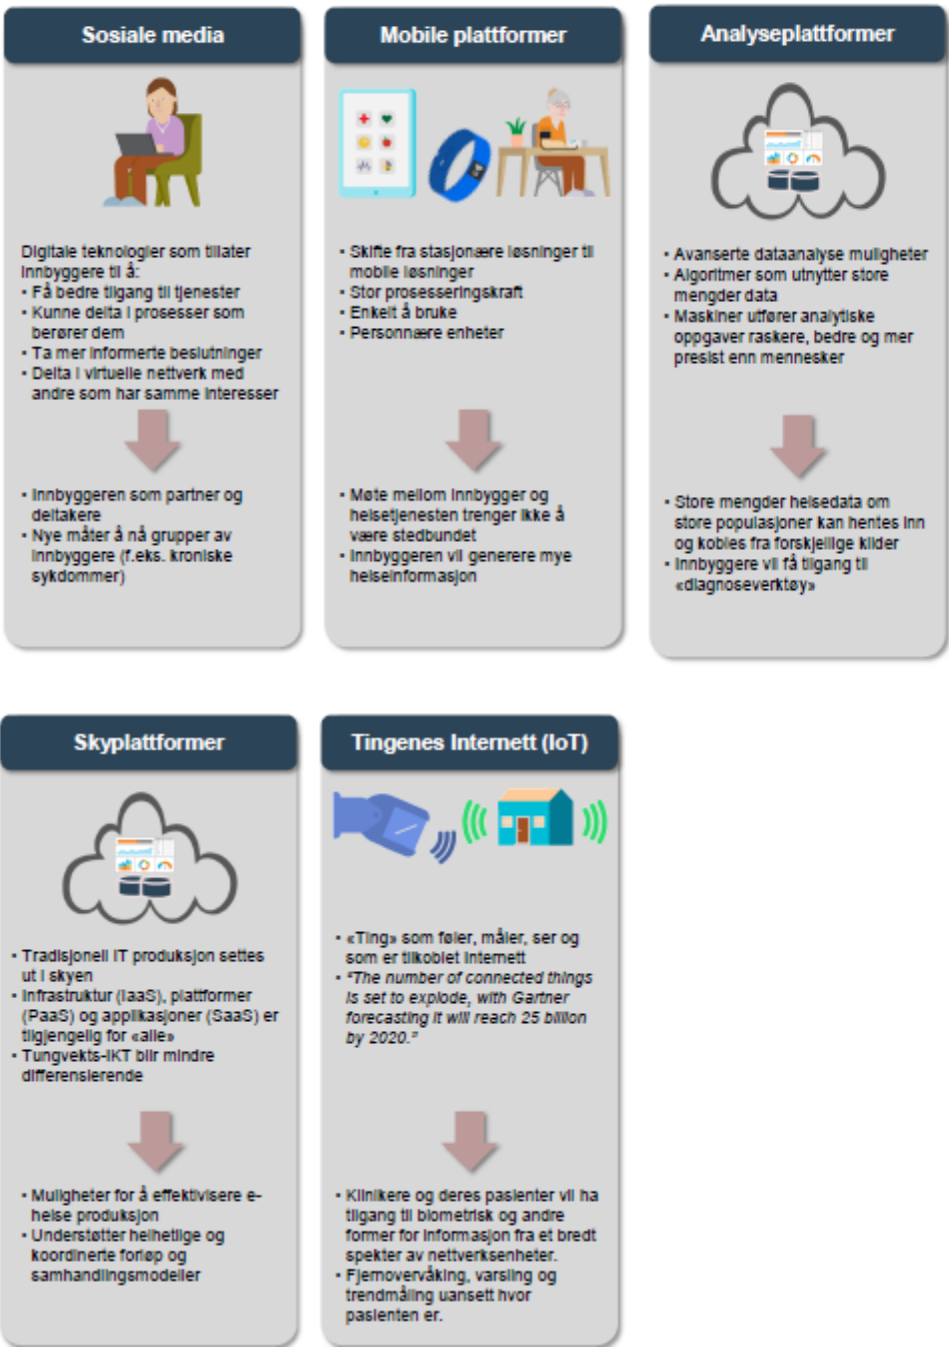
Sosiale media

Digitale teknologier som tillater innbyggere til å:
• Få bedre tilgang til tjenester
• Kunne delta i prosesser som berører dem
• Ta mer informerte beslutninger
• Delta i virtuelle nettverk med andre som har samme interesser

• Innbyggeren som partner og deltakere
• Nye måter å nå grupper av innbyggere (f.eks. kroniske sykdommer)

Mobile plattformer

• Skifte fra stasjonære løsninger til mobile løsninger
• Stor prosesseringskraft
• Enkelt å bruke
• Personnære enheter

• Møte mellom innbygger og helsetjenesten trenger ikke å være stedbundet
• Innbyggeren vil generere mye helseinformasjon

Analyseplattformer

• Avanserte dataanalyse muligheter
• Algoritmer som utnytter store mengder data
• Maskiner utfører analytiske oppgaver raskere, bedre og mer presist enn mennesker

• Store mengder helsedata om store populasjoner kan hentes inn og kobles fra forskjellige kilder
• Innbyggere vil få tilgang til «diagnoseverktøy»

Skyplattformer

• Tradisjonell IT produksjon settes ut i skyen
• Infrastruktur (IaaS), plattformer (PaaS) og applikasjoner (SaaS) er tilgjengelig for «alle»
• Tungvekts-IKT blir mindre differensierende

• Muligheter for å effektivisere e-helse produksjon
• Understøtter helhetlige og koordinerte forløp og samhandlingsmodeller

Tingenes Internett (IoT)

• «Ting» som føler, måler, ser og som er tilkoblet internett
• "The number of connected things is set to explode, with Gartner forecasting it will reach 25 billion by 2020."

• Klinikere og deres pasienter vil ha tilgang til biometrisk og andre former for informasjon fra et bredt spekter av nettverksenheter.
• Fjernovervåking, varsling og trendmåling uansett hvor pasienten er.